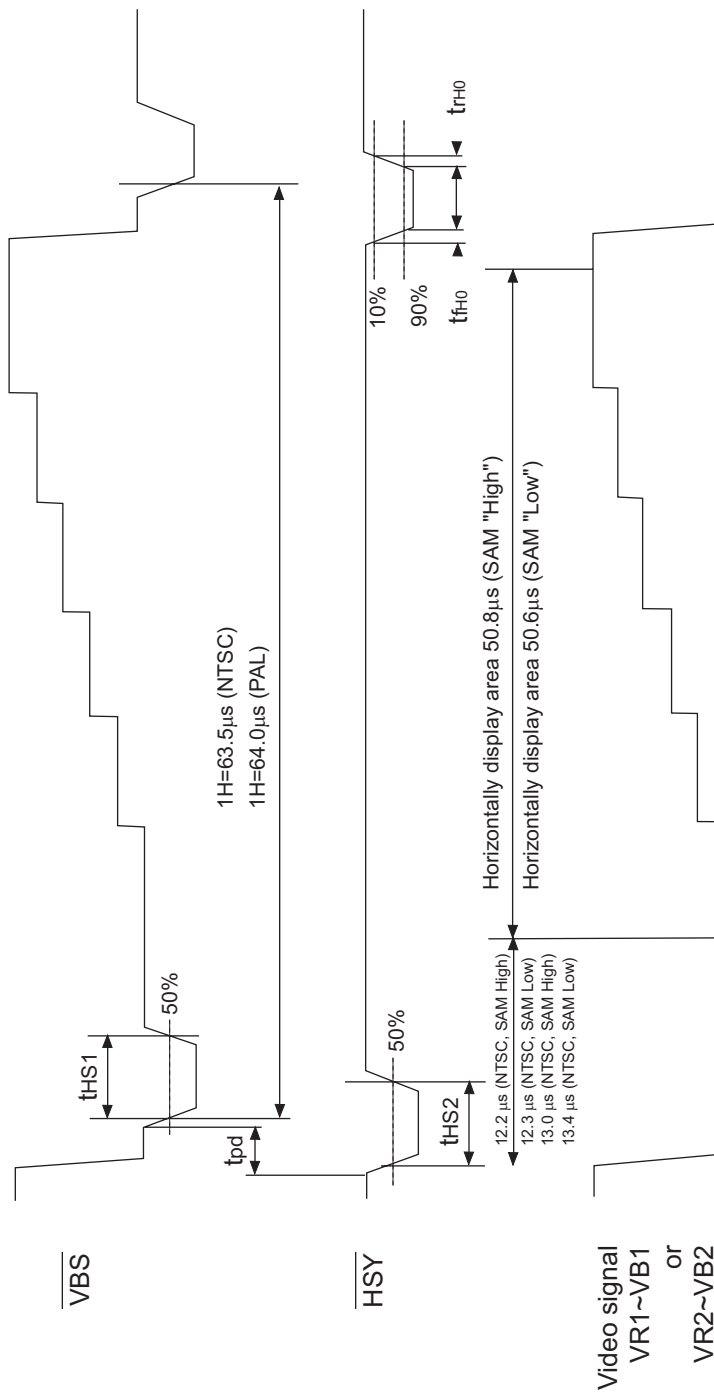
VBS

HSY

Video signal
VR1~VB1
or
VR2~VB2

tpd

tHS1

50%

1H=63.5µs (NTSC)
1H=64.0µs (PAL)

50%

tHS2

12.2 µs (NTSC, SAM High)
12.3 µs (NTSC, SAM Low)
13.0 µs (NTSC, SAM High)
13.4 µs (NTSC, SAM Low)

Horizontally display area 50.8µs (SAM "High")
Horizontally display area 50.6µs (SAM "Low")

10%
90%
tfH0
trH0